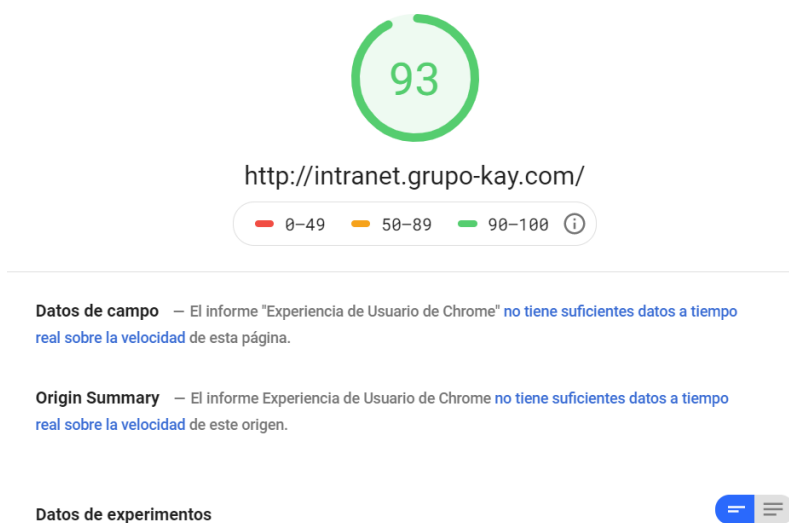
93

http://intranet.grupo-kay.com/

0–49 50–89 90–100

Datos de campo — El informe "Experiencia de Usuario de Chrome" no tiene suficientes datos a tiempo real sobre la velocidad de esta página.

Origin Summary — El informe Experiencia de Usuario de Chrome no tiene suficientes datos a tiempo real sobre la velocidad de este origen.

Datos de experimentos